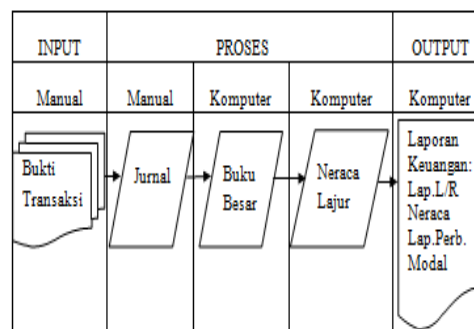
| INPUT | PROSES | | | OUTPUT |
|---|---|---|---|---|
| Manual | Manual | Komputer | Komputer | Komputer |

Bukti Transaksi

Jurnal

Buku Besar

Neraca Lajur

Laporan Keuangan: Lap.L/R Neraca Lap.Perb. Modal